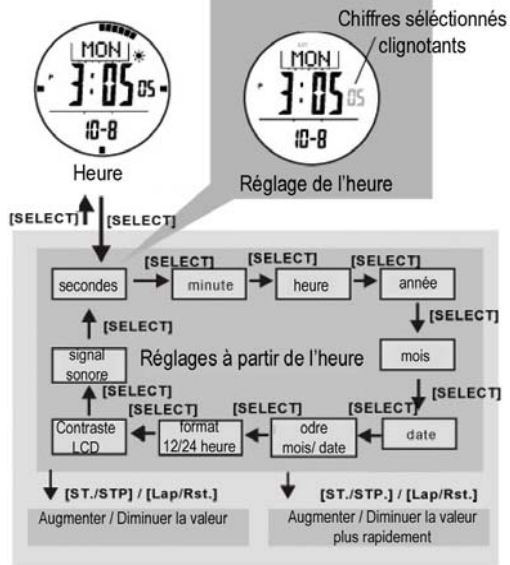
Chiffres séléctionnés clignotants

MON
3:05 05
10-8
Heure

MON
3:05 05
10-8
Réglage de l'heure

[SELECT] [SELECT]

secondes [SELECT] minute [SELECT] heure [SELECT] année

[SELECT]

[SELECT]

signal sonore

Réglages à partir de l'heure

mois

[SELECT]

[SELECT] [SELECT] [SELECT] [SELECT]

Contraste LCD

format 12/24 heure

odre mois/ date

date

[ST./STP] / [Lap/Rst.]
Augmenter / Diminuer la valeur

[ST./STP.] / [Lap/Rst.]
Augmenter / Diminuer la valeur plus rapidement